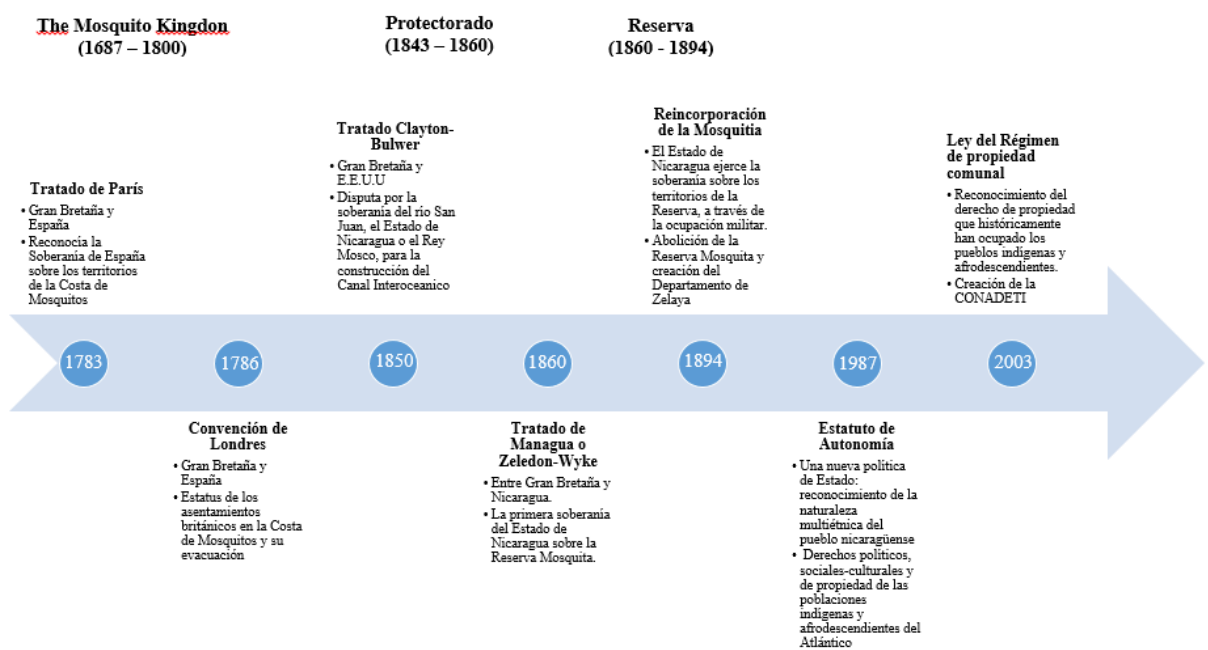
The Mosquito Kingdon
(1687 – 1800)

Protectorado
(1843 – 1860)

Reserva
(1860 - 1894)

Tratado de París
• Gran Bretaña y España
• Reconocia la Soberania de España sobre los territorios de la Costa de Mosquitos

Tratado Clayton-Bulwer
• Gran Bretaña y E.E.U.U
• Disputa por la soberania del rio San Juan, el Estado de Nicaragua o el Rey Mosco, para la construcción del Canal Interoceanico

Reincorporación de la Mosquitia
• El Estado de Nicaragua ejerce la soberania sobre los territorios de la Reserva, a través de la ocupación militar.
• Abolición de la Reserva Mosquita y creación del Departamento de Zelaya

Ley del Régimen de propiedad comunal
• Reconocimiento del derecho de propiedad que históricamente han ocupado los pueblos indigenas y afrodescendientes.
• Creación de la CONADETI

1783

1786

1850

1860

1894

1987

2003

Convención de Londres
• Gran Bretaña y España
• Estatus de los asentamientos británicos en la Costa de Mosquitos y su evacuación

Tratado de Managua o Zeledon-Wyke
• Entre Gran Bretaña y Nicaragua.
• La primera soberania del Estado de Nicaragua sobre la Reserva Mosquita.

Estatuto de Autonomía
• Una nueva politica de Estado: reconocimiento de la naturaleza multiétnica del pueblo nicaragüense
• Derechos politicos, sociales-culturales y de propiedad de las poblaciones indigenas y afrodescendientes del Atlántico